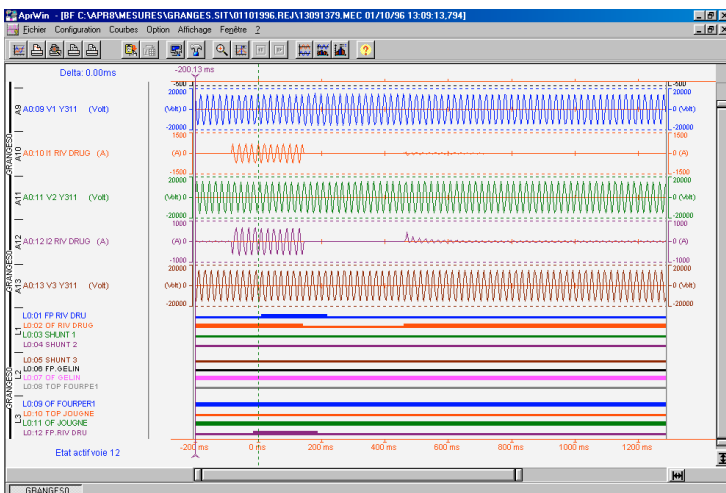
AprWin - [BF C:\APR8\MESURES\GRANGES.SIT\01101996.REJ\13091379.MEC 01/10/96 13:09:13,794]

Fichier Configuration Courbes Option Affichage Fenêtre ?

Delta: 0.00ms

-200.13 ms

-500 -500

20000 20000
A9 A0:09 V1 Y311 (Volt) (Volt) 0 0 (Volt)
-20000 -20000

1500 1500
A10 A0:10 I1 RIV DRUG (A) (A) 0 0 (A)
-1500 -1500

20000 20000
A11 A0:11 V2 Y311 (Volt) (Volt) 0 0 (Volt)
-20000 -20000

1000 1000
A12 A0:12 I2 RIV DRUG (A) (A) 0 0 (A)
-1000 -1000

20000 20000
A13 A0:13 V3 Y311 (Volt) (Volt) 0 0 (Volt)
-20000 -20000

GRANGES0
GRANGES0
GRANGES0

L1
L0:01 FP RIV DRU
L0:02 OF RIV DRUG
L0:03 SHUNT 1
L0:04 SHUNT 2

L2
L0:05 SHUNT 3
L0:06 FP.GELIN
L0:07 OF GELIN
L0:08 TOP FOURPE1

L3
L0:09 OF FOURPER1
L0:10 TOP JOUGNE
L0:11 OF JOUGNE
L0:12 FP.RIV DRU

Etat actif voie 12

-200 ms 0 ms 200 ms 400 ms 600 ms 800 ms 1000 ms 1200 ms

GRANGES0